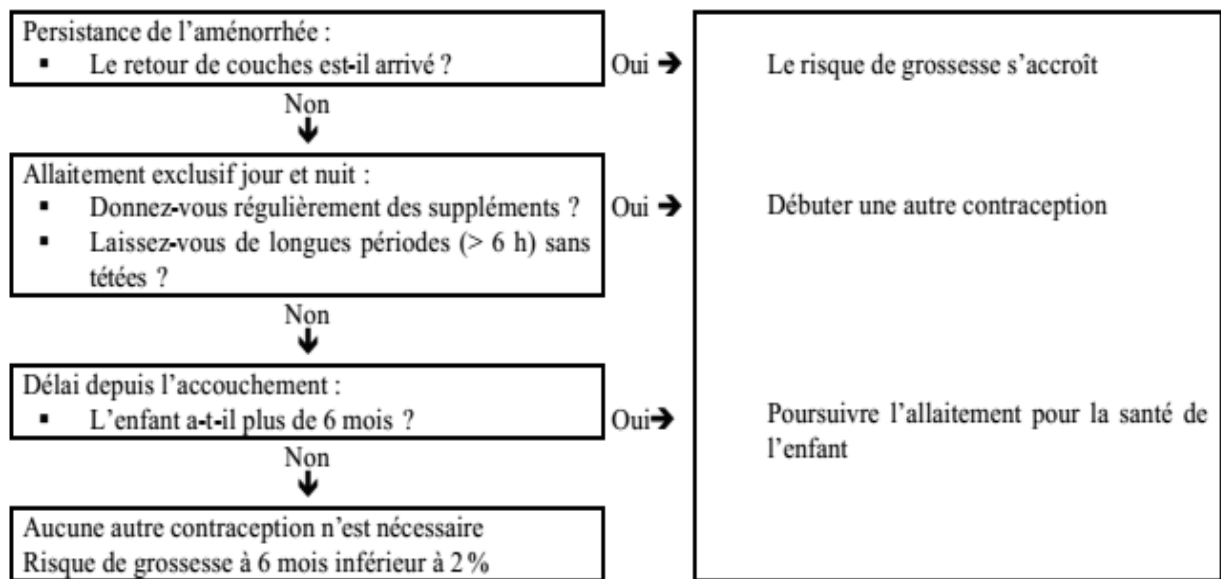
Persistance de l'aménorrhée :
▪ Le retour de couches est-il arrivé ?

Oui →

Le risque de grossesse s'accroît

Non

Allaitement exclusif jour et nuit :
▪ Donnez-vous régulièrement des suppléments ?
▪ Laissez-vous de longues périodes (> 6 h) sans tétées ?

Oui →

Débuter une autre contraception

Non

Délai depuis l'accouchement :
▪ L'enfant a-t-il plus de 6 mois ?

Oui→

Poursuivre l'allaitement pour la santé de l'enfant

Non

Aucune autre contraception n'est nécessaire
Risque de grossesse à 6 mois inférieur à 2 %